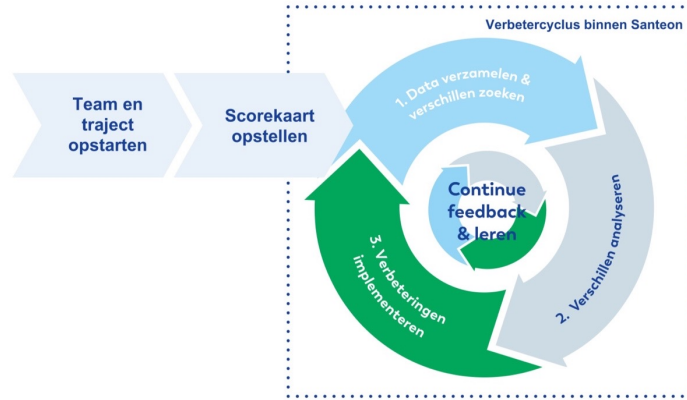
Verbetercyclus binnen Santeon

Team en traject opstarten

Scorekaart opstellen

1. Data verzamelen & verschillen zoeken

2. Verschillen analyseren

3. Verbeteringen implementeren

Continue feedback & leren